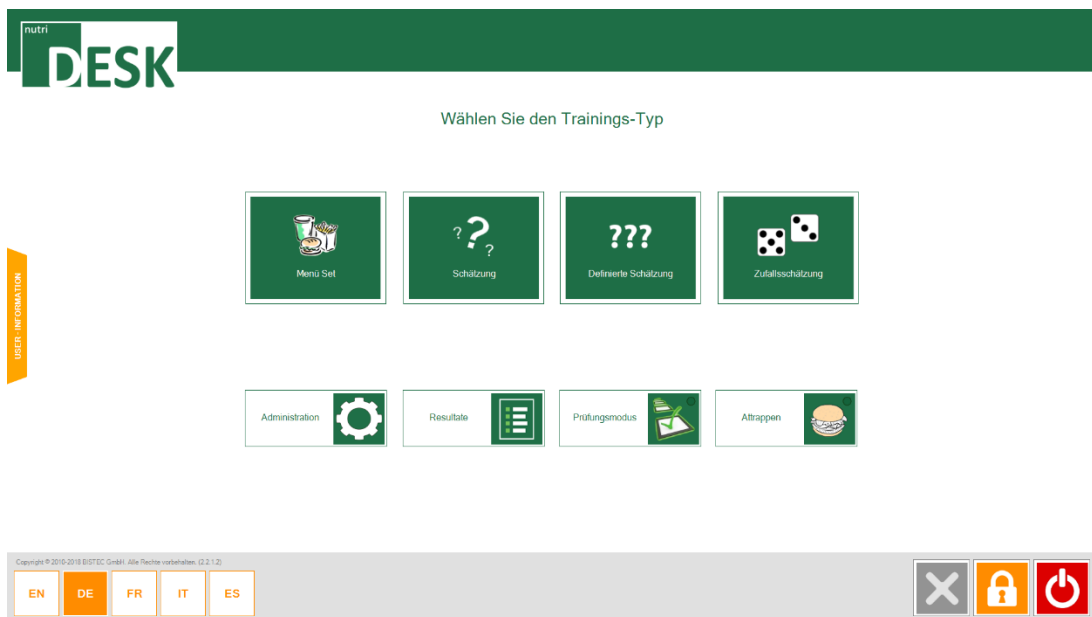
nutri
DESK

Wählen Sie den Trainings-Typ

USER - INFORMATION

Menü Set

? ? ?
Schätzung

???
Definierte Schätzung

Zufallsschätzung

Administration

Resultate

Prüfungsmodus

Attrappen

Copyright © 2010-2018 BISTEC GmbH. Alle Rechte vorbehalten. (2.2.1.Z)

EN
DE
FR
IT
ES